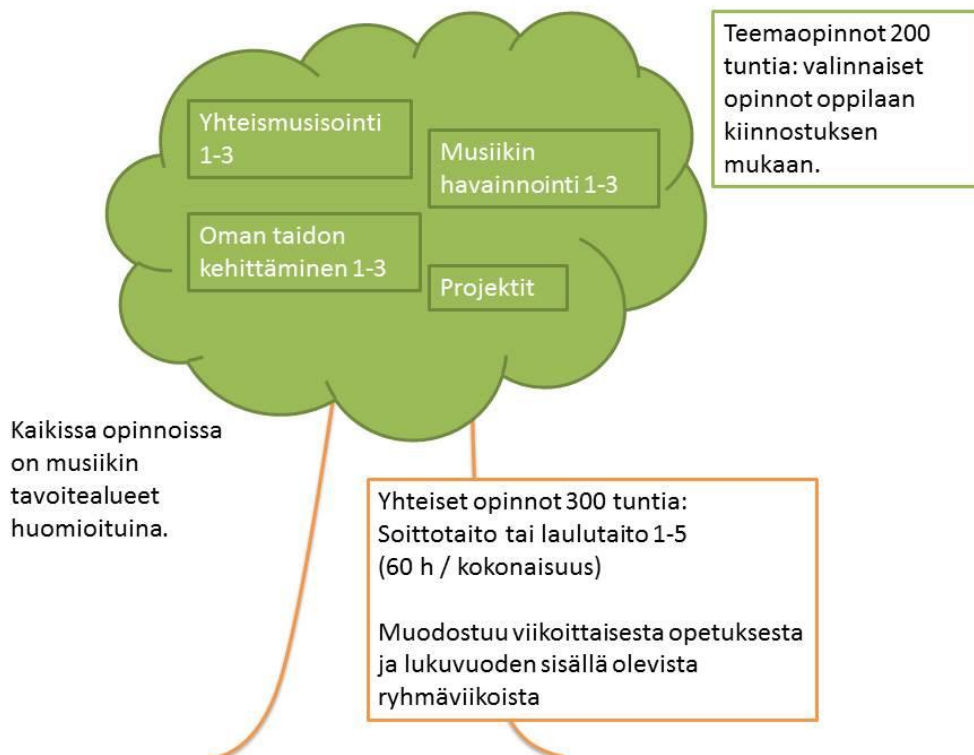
Yhteismusisointi 1-3

Musiikin havainnointi 1-3

Oman taidon kehittäminen 1-3

Projektit

Teemaopinnot 200 tuntia: valinnaiset opinnot oppilaan kiinnostuksen mukaan.

Kaikissa opinnoissa on musiikin tavoitealueet huomioituina.

Yhteiset opinnot 300 tuntia:
Soittotaito tai laulutaito 1-5
(60 h / kokonaisuus)

Muodostuu viikoittaisesta opetuksesta ja lukuvuoden sisällä olevista ryhmäviikoista